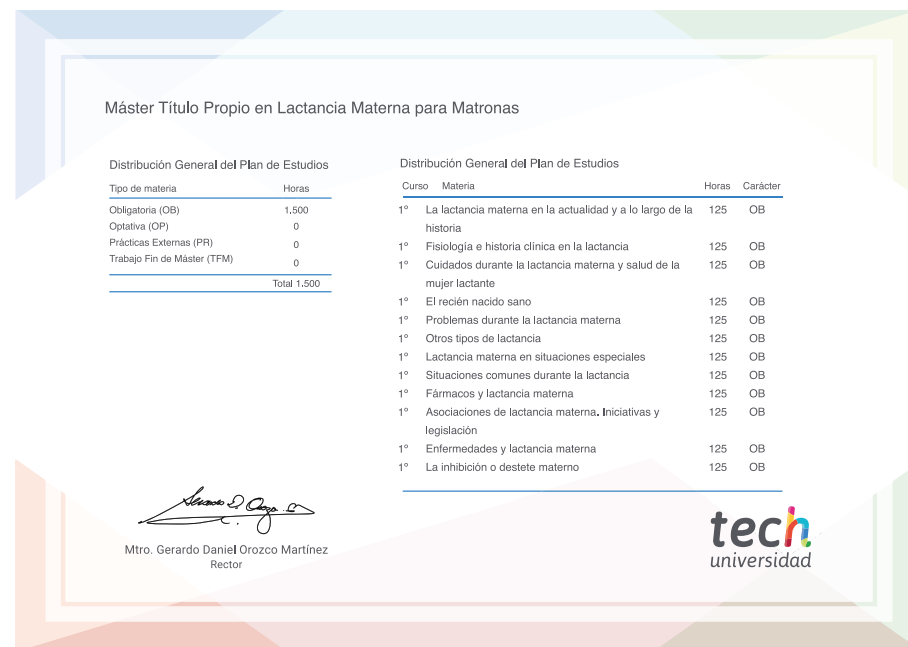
Máster Título Propio en Lactancia Materna para Matronas

Distribución General del Plan de Estudios

| Tipo de materia | Horas |
|---|---|
| Obligatoria (OB) | 1.500 |
| Optativa (OP) | 0 |
| Prácticas Externas (PR) | 0 |
| Trabajo Fin de Máster (TFM) | 0 |
| | Total 1.500 |

Distribución General del Plan de Estudios

| Curso | Materia | Horas | Carácter |
|---|---|---|---|
| 1º | La lactancia materna en la actualidad y a lo largo de la historia | 125 | OB |
| 1º | Fisiología e historia clínica en la lactancia | 125 | OB |
| 1º | Cuidados durante la lactancia materna y salud de la mujer lactante | 125 | OB |
| 1º | El recién nacido sano | 125 | OB |
| 1º | Problemas durante la lactancia materna | 125 | OB |
| 1º | Otros tipos de lactancia | 125 | OB |
| 1º | Lactancia materna en situaciones especiales | 125 | OB |
| 1º | Situaciones comunes durante la lactancia | 125 | OB |
| 1º | Fármacos y lactancia materna | 125 | OB |
| 1º | Asociaciones de lactancia materna. Iniciativas y legislación | 125 | OB |
| 1º | Enfermedades y lactancia materna | 125 | OB |
| 1º | La inhibición o destete materno | 125 | OB |

Gerardo D. Orozco

Mtro. Gerardo Daniel Orozco Martínez
Rector

tech
universidad